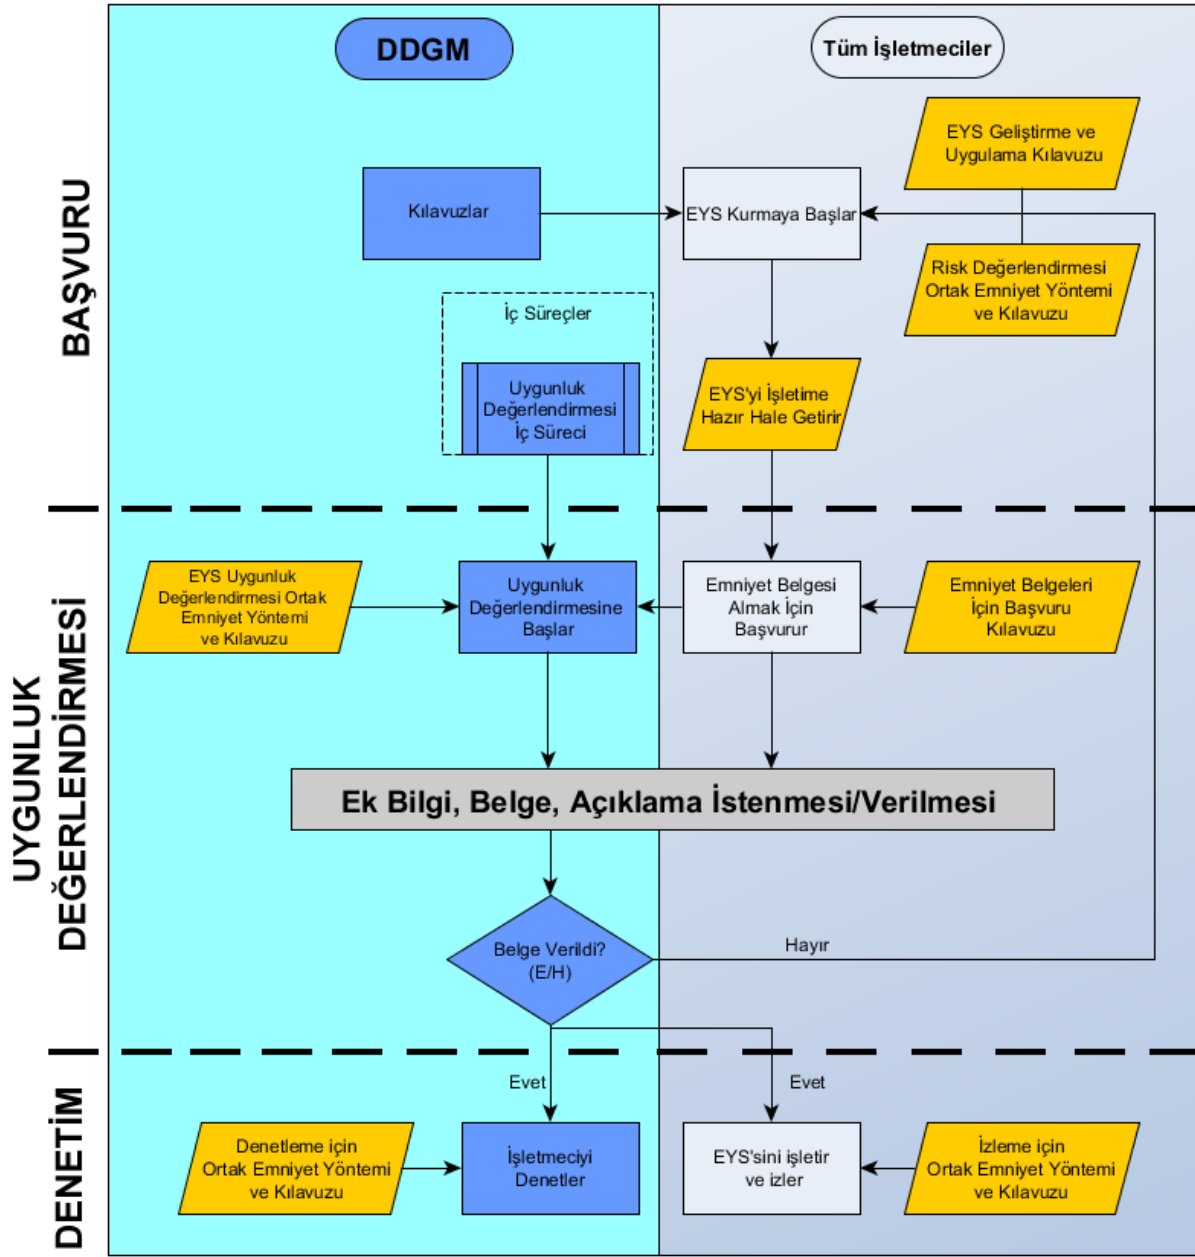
DDGM

Tüm İşletmeciler

BAŞVURU

EYS Geliştirme ve Uygulama Kılavuzu

Kılavuzlar

EYS Kurmaya Başlar

Risk Değerlendirmesi Ortak Emniyet Yöntemi ve Kılavuzu

İç Süreçler

Uygunluk Değerlendirmesi İç Süreci

EYS'yi İşletime Hazır Hale Getirir

UYGUNLUK DEĞERLENDİRMESİ

EYS Uygunluk Değerlendirmesi Ortak Emniyet Yöntemi ve Kılavuzu

Uygunluk Değerlendirmesine Başlar

Emniyet Belgesi Almak İçin Başvurur

Emniyet Belgeleri İçin Başvuru Kılavuzu

Ek Bilgi, Belge, Açıklama İstenmesi/Verilmesi

Belge Verildi? (E/H)

Hayır

DENETİM

Evet

Evet

Denetleme için Ortak Emniyet Yöntemi ve Kılavuzu

İşletmeciyi Denetler

EYS'sini işletir ve izler

İzleme için Ortak Emniyet Yöntemi ve Kılavuzu